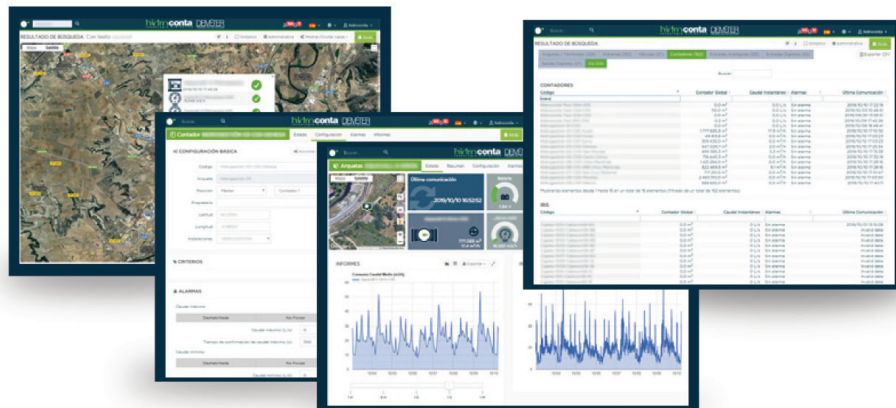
hidroconta DEMETER

RESULTADO DE BÚSQUEDA

Mapa Satélite

hidroconta DEMETER

Contador

Estado Configuración Alarmas Informes

CONFIGURACIÓN BÁSICA

Código

Arqueta

Posición

Propietario

Latitud

Longitud

Instalaciones

CRITERIOS

ALARMAS

Caudal máximo

Caudal mínimo

hidroconta DEMETER

Arquetas

Estado Resumen Configuración

Última comunicación

2019/10/10 16:52:52

Mapa Satélite

INFORMES

Consumo Caudal Medio

hidroconta DEMETER

RESULTADO DE BÚSQUEDA

Contadores

Exportar CSV

Buscar:

CONTADORES

| Código | Contador Global | Caudal Instantáneo | Alarmas | Última Comunicación |
|---|---|---|---|---|

IRIS

| Código | Contador Global | Caudal Instantáneo | Alarmas | Última Comunicación |
|---|---|---|---|---|